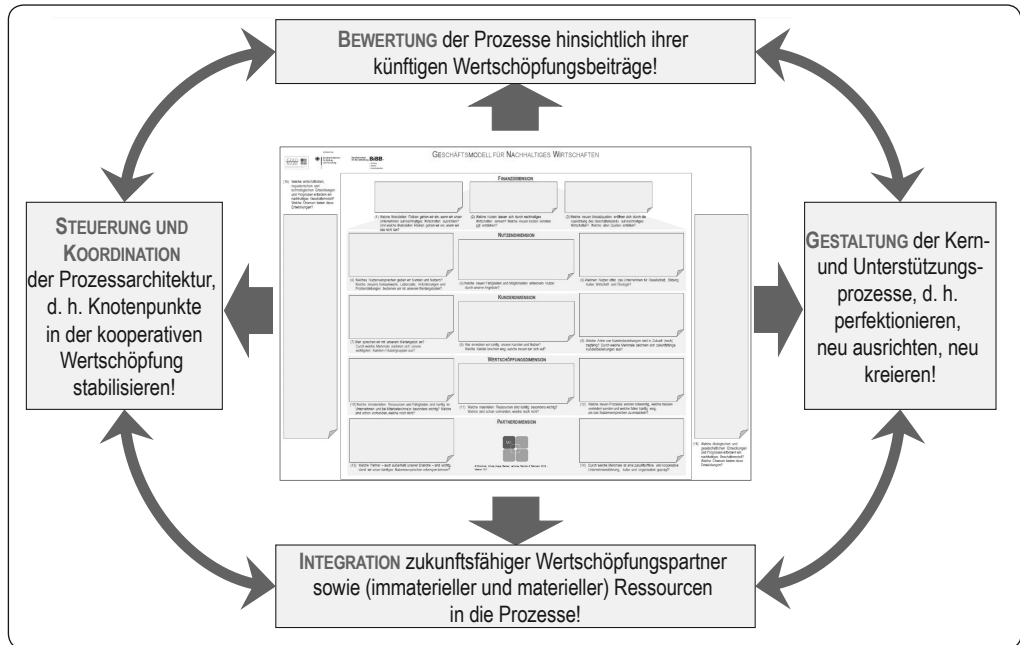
BEWERTUNG der Prozesse hinsichtlich ihrer künftigen Wertschöpfungsbeiträge!

STEUERUNG UND KOORDINATION der Prozessarchitektur, d. h. Knotenpunkte in der kooperativen Wertschöpfung stabilisieren!

GESCHÄFTSMODELL FÜR NACHHALTIGES WIRTSCHAFTEN

FINANZDIMENSION

NUTZENDIMENSION

KUNDENDIMENSION

WERTSCHÖPFUNGSDIMENSION

PARTNERDIMENSION

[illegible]

GESTALTUNG der Kern- und Unterstützungsprozesse, d. h. perfektionieren, neu ausrichten, neu kreieren!

INTEGRATION zukunftsfähiger Wertschöpfungspartner sowie (immaterieller und materieller) Ressourcen in die Prozesse!